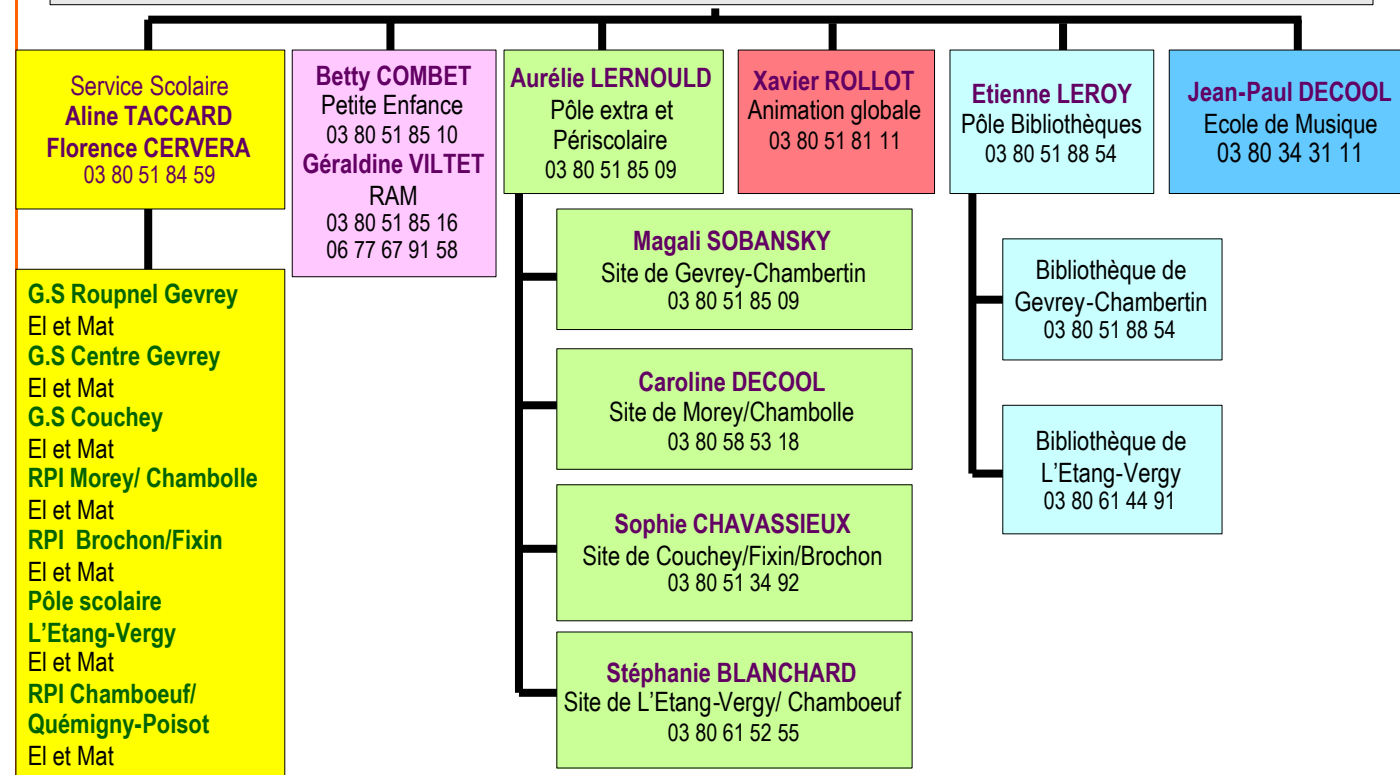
Service Scolaire
Aline TACCARD
Florence CERVERA
03 80 51 84 59

Betty COMBET
Petite Enfance
03 80 51 85 10
Géraldine VILTET
RAM
03 80 51 85 16
06 77 67 91 58

Aurélie LERNOULD
Pôle extra et Périscolaire
03 80 51 85 09

Xavier ROLLOT
Animation globale
03 80 51 81 11

Etienne LEROY
Pôle Bibliothèques
03 80 51 88 54

Jean-Paul DECOOL
Ecole de Musique
03 80 34 31 11

G.S Roupnel Gevrey
El et Mat
G.S Centre Gevrey
El et Mat
G.S Couchey
El et Mat
RPI Morey/ Chambolle
El et Mat
RPI Brochon/Fixin
El et Mat
Pôle scolaire
L'Etang-Vergy
El et Mat
RPI Chamboeuf/
Quémigny-Poisot
El et Mat

Magali SOBANSKY
Site de Gevrey-Chambertin
03 80 51 85 09

Caroline DECOOL
Site de Morey/Chambolle
03 80 58 53 18

Sophie CHAVASSIEUX
Site de Couchey/Fixin/Brochon
03 80 51 34 92

Stéphanie BLANCHARD
Site de L'Etang-Vergy/ Chamboeuf
03 80 61 52 55

Bibliothèque de Gevrey-Chambertin
03 80 51 88 54

Bibliothèque de L'Etang-Vergy
03 80 61 44 91